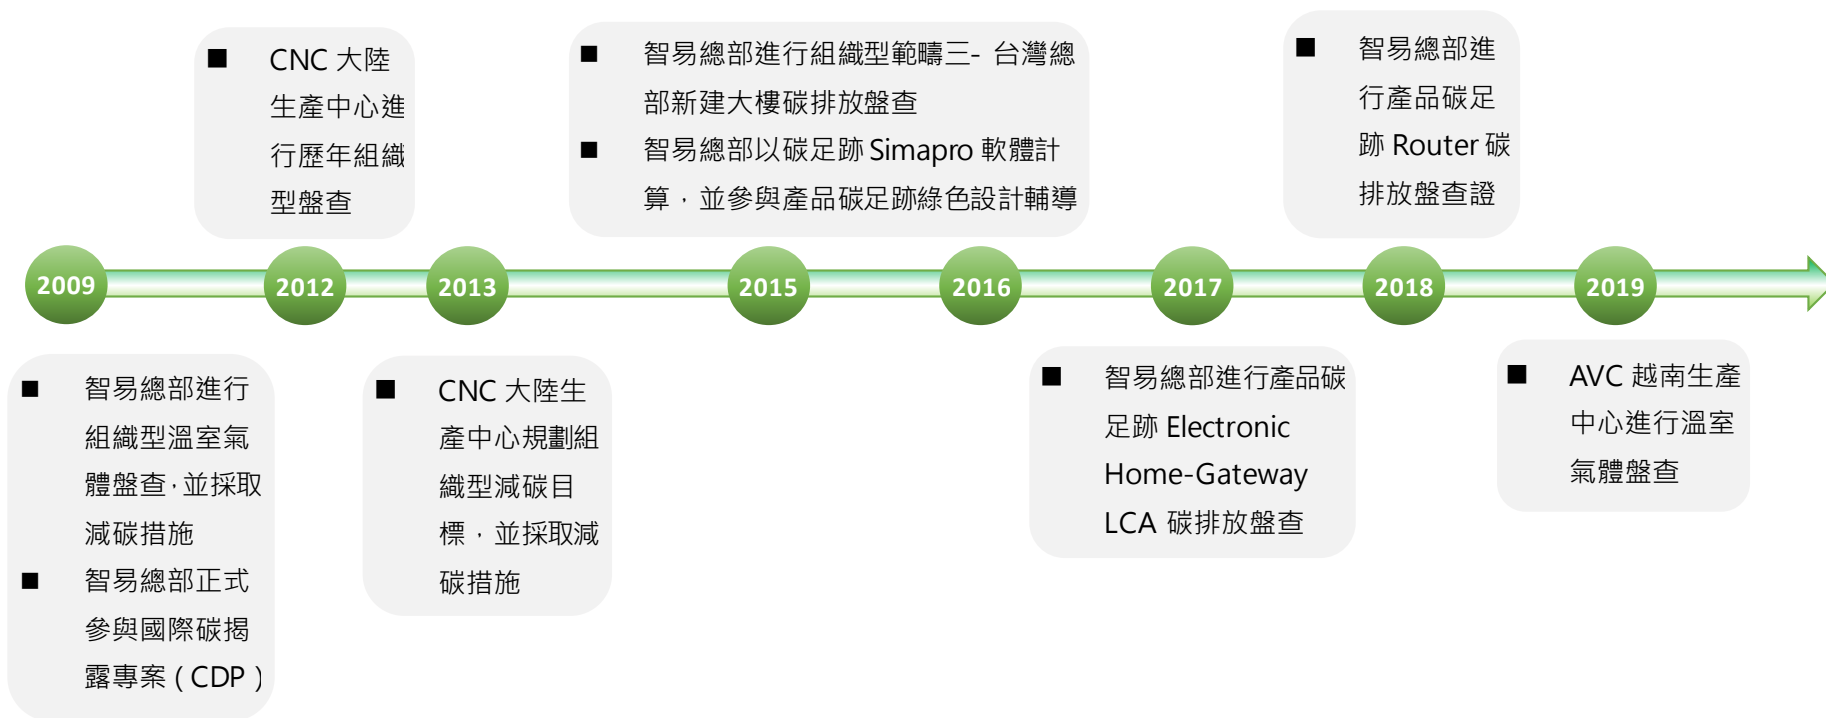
■ CNC 大陸生產中心進行歷年組織型盤查

■ 智易總部進行組織型範疇三- 台灣總部新建大樓碳排放盤查
■ 智易總部以碳足跡 Simapro 軟體計算，並參與產品碳足跡綠色設計輔導

■ 智易總部進行產品碳足跡 Router 碳排放盤查證

2009 2012 2013 2015 2016 2017 2018 2019

■ 智易總部進行組織型溫室氣體盤查，並採取減碳措施
■ 智易總部正式參與國際碳揭露專案（CDP）

■ CNC 大陸生產中心規劃組織型減碳目標，並採取減碳措施

■ 智易總部進行產品碳足跡 Electronic Home-Gateway LCA 碳排放盤查

■ AVC 越南生產中心進行溫室氣體盤查